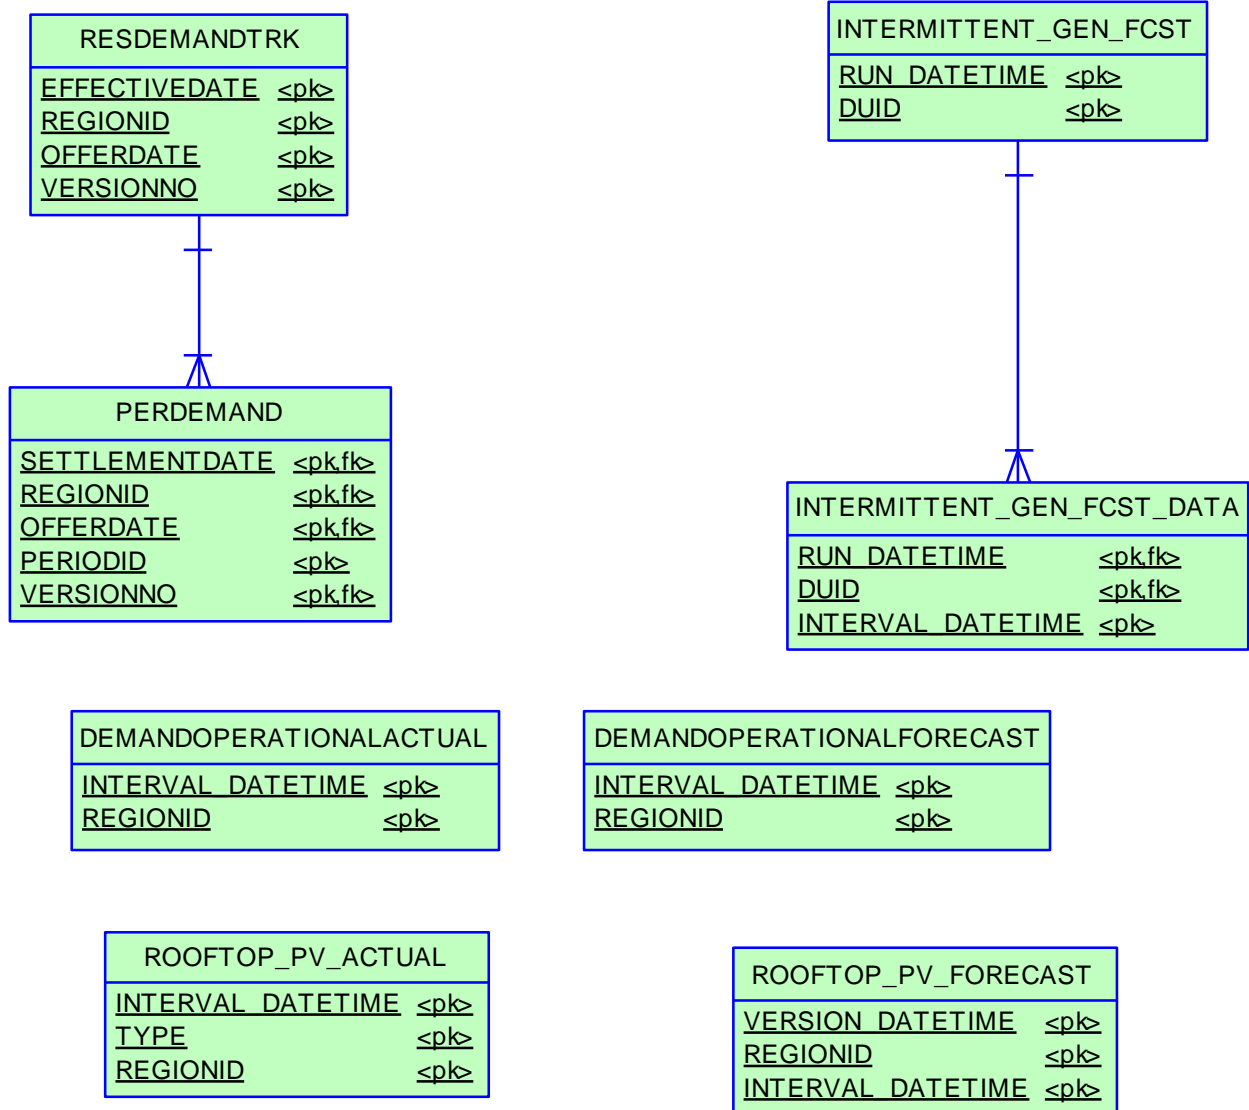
RESDEMANDTRK

EFFECTIVEDATE <pk>
REGIONID <pk>
OFFERDATE <pk>
VERSIONNO <pk>

INTERMITTENT_GEN_FCST

RUN_DATETIME <pk>
DUID <pk>

PERDEMAND

SETTLEMENTDATE <pk,fk>
REGIONID <pk,fk>
OFFERDATE <pk,fk>
PERIODID <pk>
VERSIONNO <pk,fk>

INTERMITTENT_GEN_FCST_DATA

RUN_DATETIME <pk,fk>
DUID <pk,fk>
INTERVAL_DATETIME <pk>

DEMANDOPERATIONALACTUAL

INTERVAL_DATETIME <pk>
REGIONID <pk>

DEMANDOPERATIONALFORECAST

INTERVAL_DATETIME <pk>
REGIONID <pk>

ROOFTOP_PV_ACTUAL

INTERVAL_DATETIME <pk>
TYPE <pk>
REGIONID <pk>

ROOFTOP_PV_FORECAST

VERSION_DATETIME <pk>
REGIONID <pk>
INTERVAL_DATETIME <pk>